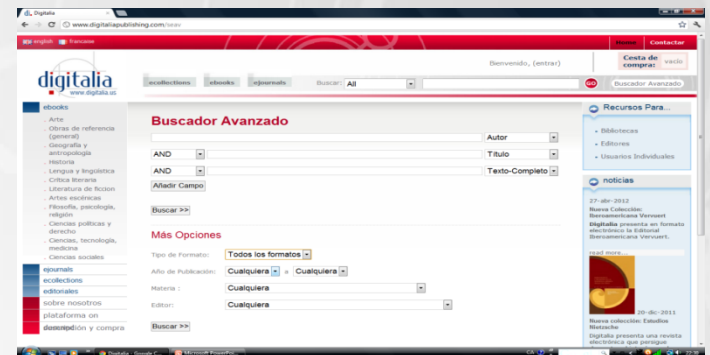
Digitalia

www.digitaliapublishing.com/seas

english français

Home Contactar

digitalia
www.digitalia.us

ecollections ebooks ejournals Buscar: All

Bienvenido, (entrar)

Cesta de compra: vacío

GO Buscar Avanzado

ebooks

Arte
Obras de referencia (general)
Geografía y antropología
Historia
Lengua y lingüística
Crítica literaria
Literatura de ficción
Artes escénicas
Filosofía, psicología, religión
Ciencias políticas y derecho
Ciencias, tecnología, medicina
Ciencias sociales

ejournals
ecollections
editoriales
sobre nosotros
plataforma on
suscripción y compra

Buscador Avanzado

Autor
AND Título
AND Texto-Completo
Añadir Campo

Buscar >>

Más Opciones

Tipo de Formato: Todos los formatos
Año de Publicación: Cualquiera a Cualquiera
Materia : Cualquiera
Editor: Cualquiera

Buscar >>

Recursos Para...

Bibliotecas
Editores
Usuarios Individuales

noticias

27-abr-2012
Nueva Colección: Iberoamericana Vervuert
Digitalia presenta en formato electrónico la Editorial Iberoamericana Vervuert.

read more...

20-dic-2011
Nueva colección: Estudios Nietzsche
Digitalia presenta una revista electrónica que persigue

Digitalia - Google C... Microsoft PowerPo...